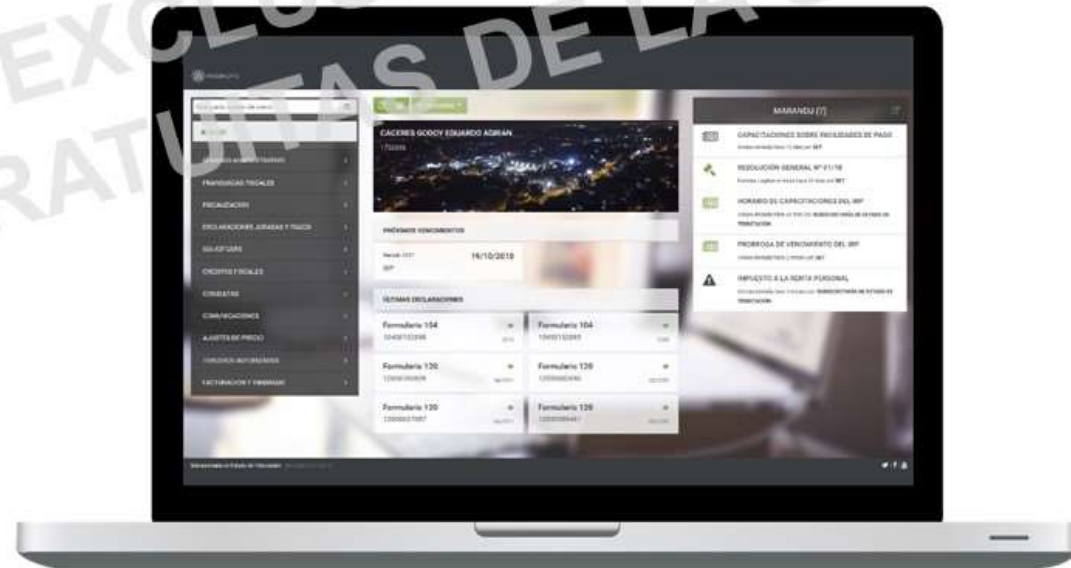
EXCLUS
GRATUITAS DE LA

CACERES GODOY EDUARDO ADRIAN

FRANQUICIAS FISCALES
FISCALIZACIÓN
DECLARACIONES JURADAS Y PAGOS
SOLICITUDES
CRÉDITOS FISCALES
CONSULTAS
COMUNICACIONES
AJUSTES DE PRECIO
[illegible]
FACTURACIÓN Y TIMBRADO

PRÓXIMOS VENCIMIENTOS
16/10/2018

ÚLTIMAS DECLARACIONES
Formulario 104
Formulario 104
Formulario 120
Formulario 120
Formulario 120
Formulario 120

MARANDU (7)
CAPACITACIONES SOBRE FACILIDADES DE PAGO
RESOLUCIÓN GENERAL Nº 01/18
HORARIO DE CAPACITACIONES DEL IRP
PRORROGA DE VENCIMIENTO DEL IRP
IMPUESTO A LA RENTA PERSONAL